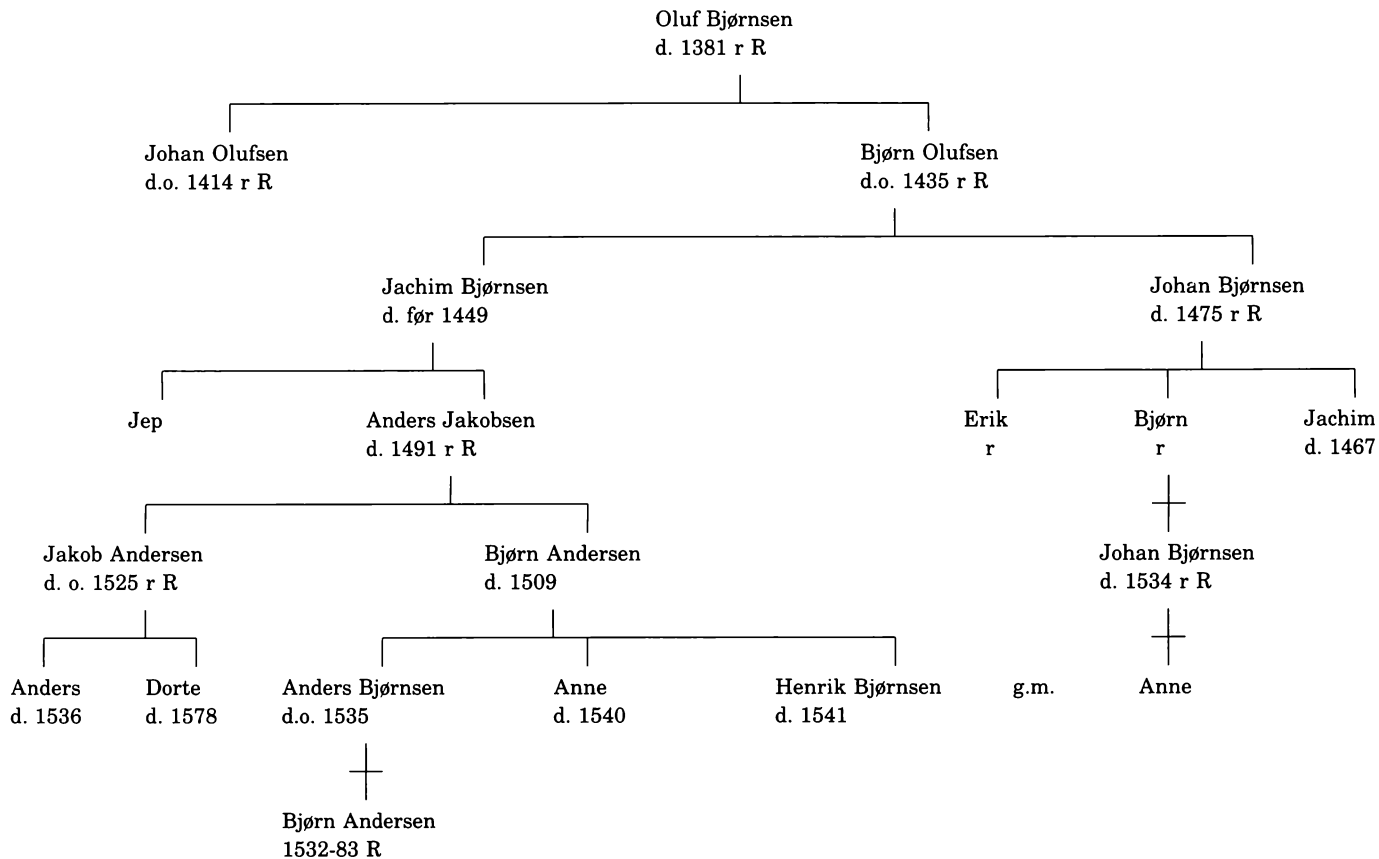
Oluf Bjørnsen
d. 1381 r R

Johan Olufsen
d.o. 1414 r R

Bjørn Olufsen
d.o. 1435 r R

Jachim Bjørnsen
d. før 1449

Johan Bjørnsen
d. 1475 r R

Jep

Anders Jakobsen
d. 1491 r R

Erik
r

Bjørn
r

Jachim
d. 1467

Jakob Andersen
d. o. 1525 r R

Bjørn Andersen
d. 1509

Johan Bjørnsen
d. 1534 r R

Anders
d. 1536

Dorte
d. 1578

Anders Bjørnsen
d.o. 1535

Anne
d. 1540

Henrik Bjørnsen
d. 1541

g.m.

Anne

Bjørn Andersen
1532-83 R